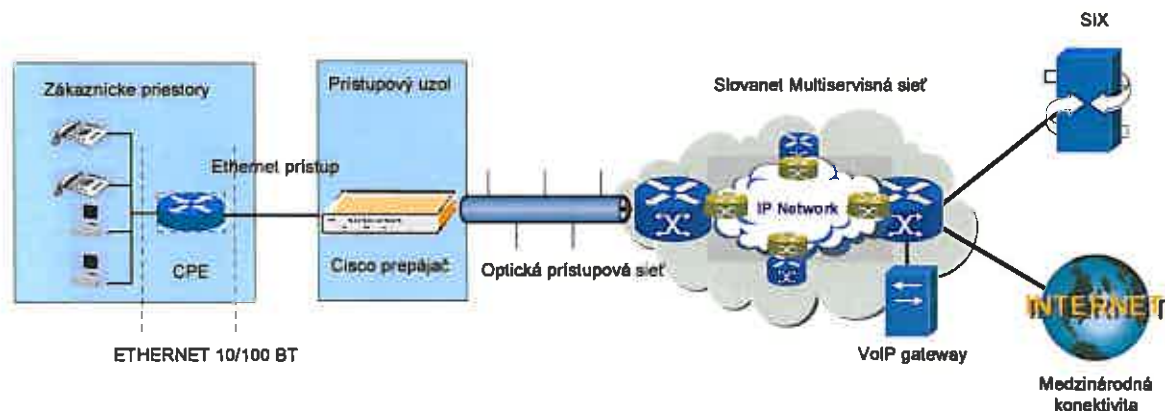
Zákaznícke priestory

Ethernet prístup

CPE

Prístupový uzol

Cisco prepájač

Optická prístupová sieť

Slovanet Multiservisná sieť

IP Network

VoIP gateway

SIX

INTERNET

Medzinárodná konektivita

ETHERNET 10/100 BT